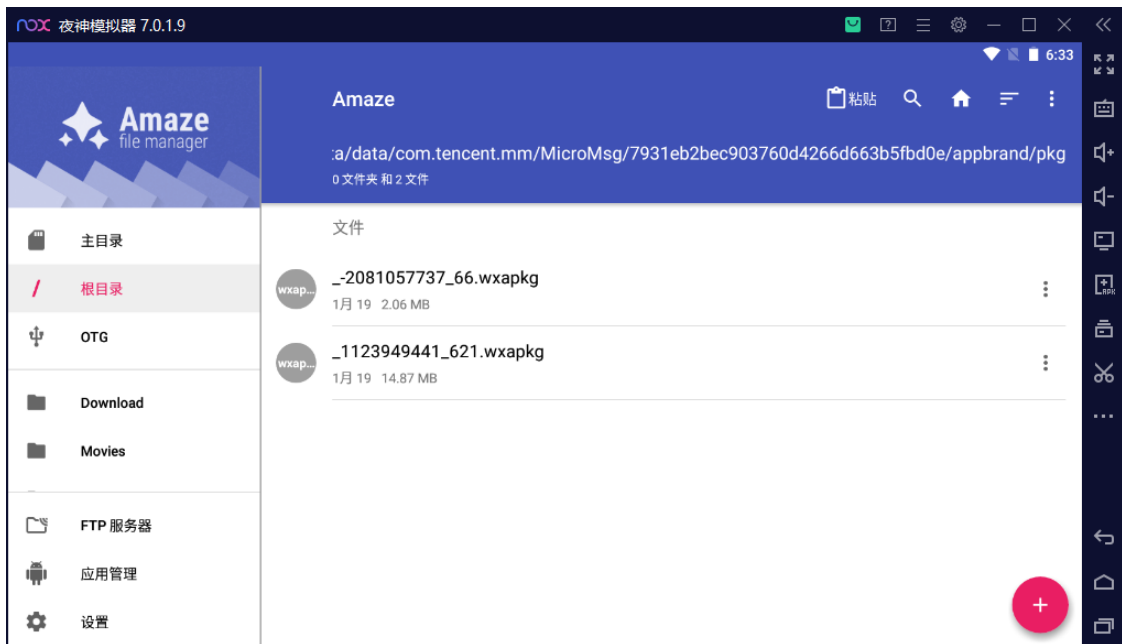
NOX 夜神模拟器 7.0.1.9

6:33

Amaze
file manager

主目录
根目录
OTG
Download
Movies
FTP 服务器
应用管理
设置

Amaze
粘贴

:a/data/com.tencent.mm/MicroMsg/7931eb2bec903760d4266d663b5fbd0e/appbrand/pkg
0 文件夹 和 2 文件

文件

wxap...
_-2081057737_66.wxapkg
1月 19 2.06 MB

wxap...
_1123949441_621.wxapkg
1月 19 14.87 MB

+